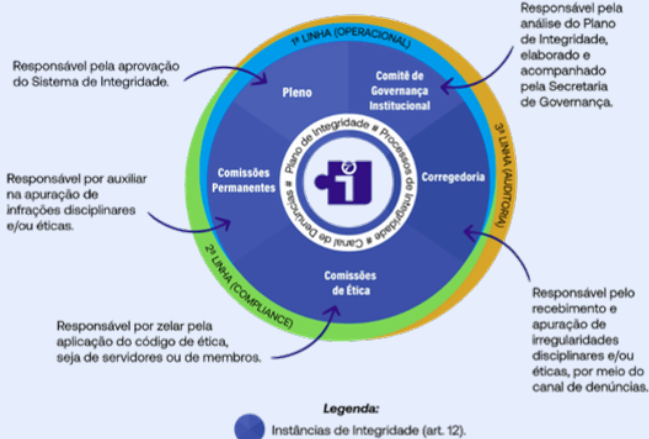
Responsável pela aprovação do Sistema de Integridade.

1ª LINHA (OPERACIONAL)

Responsável pela análise do Plano de Integridade, elaborado e acompanhado pela Secretaria de Governança.

Pleno

Comitê de Governança Institucional

3ª LINHA (AUDITORIA)

Plano de Integridade ≡ Processos de Integridade ≡ Canal de Denúncias

Responsável por auxiliar na apuração de infrações disciplinares e/ou éticas.

Comissões Permanentes

Corregedoria

2ª LINHA (COMPLIANCE)

Comissões de Ética

Responsável pelo recebimento e apuração de irregularidades disciplinares e/ou éticas, por meio do canal de denúncias.

Responsável por zelar pela aplicação do código de ética, seja de servidores ou de membros.

Legenda:

Instâncias de Integridade (art. 12).